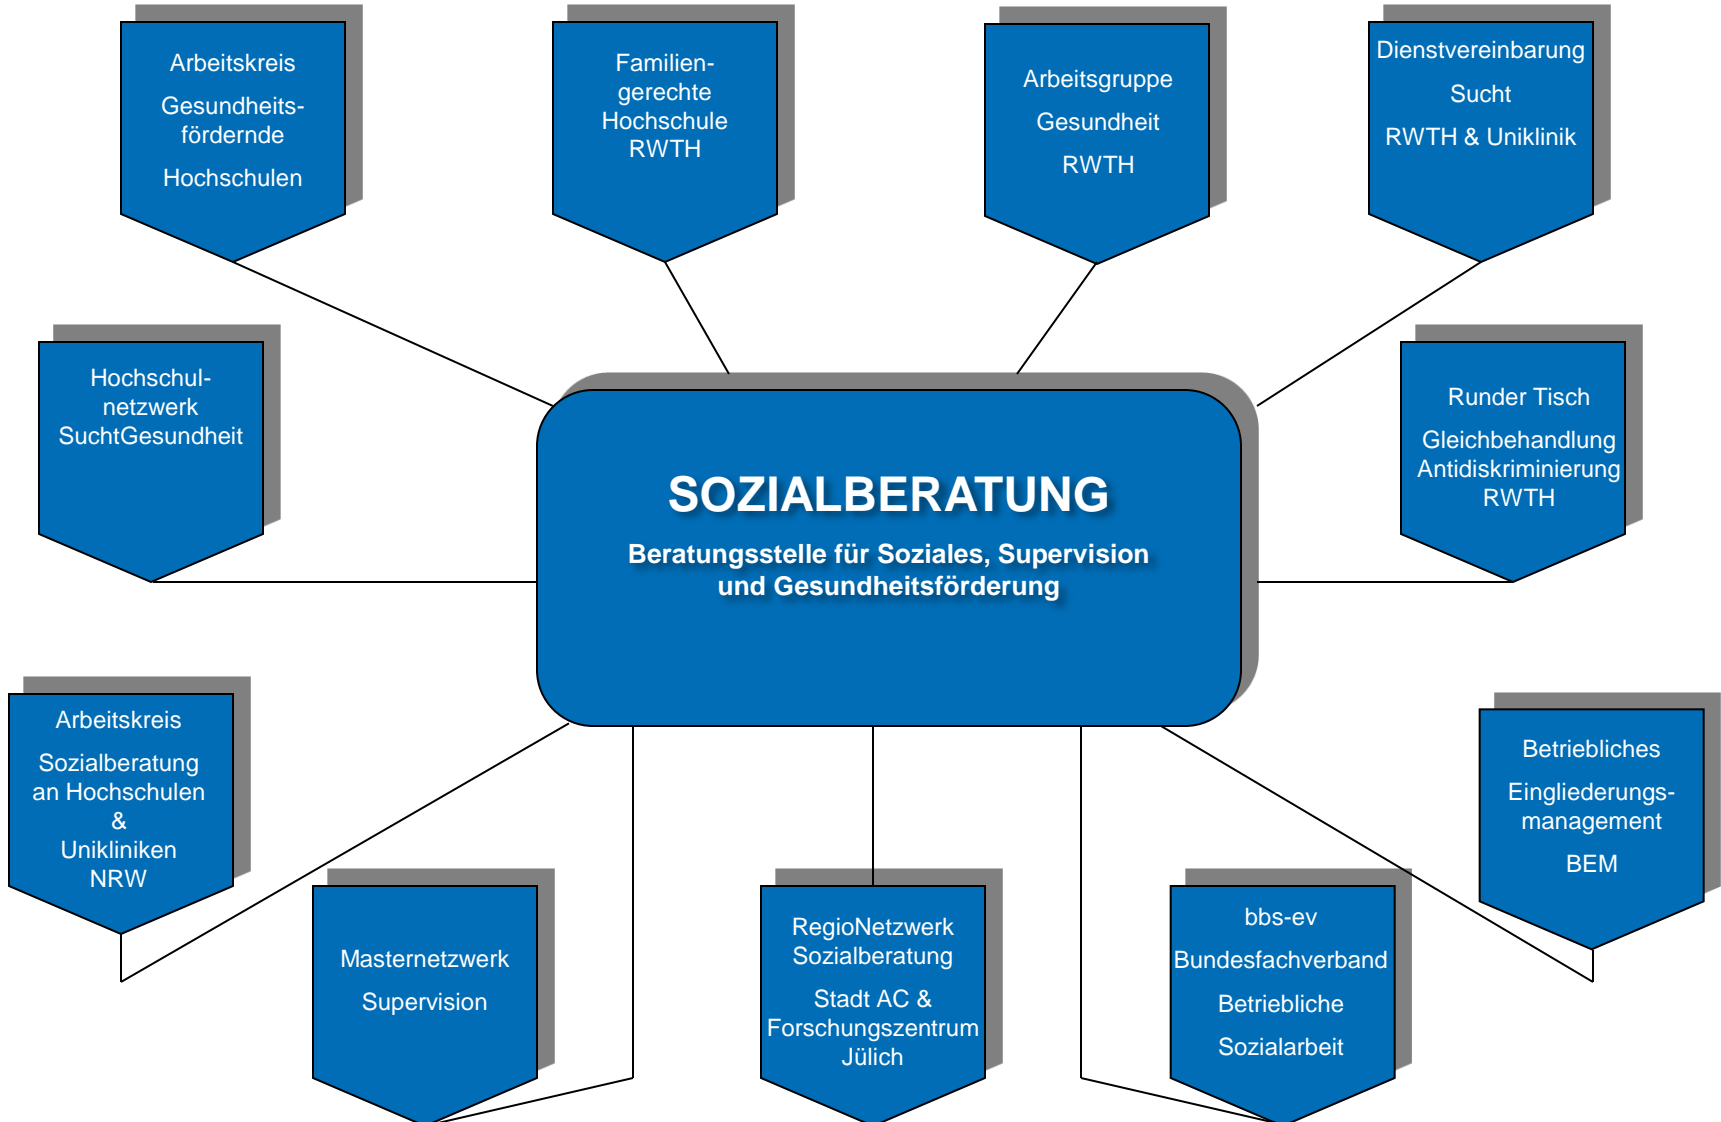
Arbeitskreis
Gesundheitsfördernde
Hochschulen

Familiengerechte
Hochschule
RWTH

Arbeitsgruppe
Gesundheit
RWTH

Dienstvereinbarung
Sucht
RWTH & Uniklinik

Hochschulnetzwerk
SuchtGesundheit

SOZIALBERATUNG

Beratungsstelle für Soziales, Supervision und Gesundheitsförderung

Runder Tisch
Gleichbehandlung
Antidiskriminierung
RWTH

Arbeitskreis
Sozialberatung
an Hochschulen
&
Unikliniken
NRW

Betriebliches
Eingliederungsmanagement
BEM

Masternetzwerk
Supervision

RegioNetzwerk
Sozialberatung
Stadt AC &
Forschungszentrum
Jülich

bbs-ev
Bundesfachverband
Betriebliche
Sozialarbeit